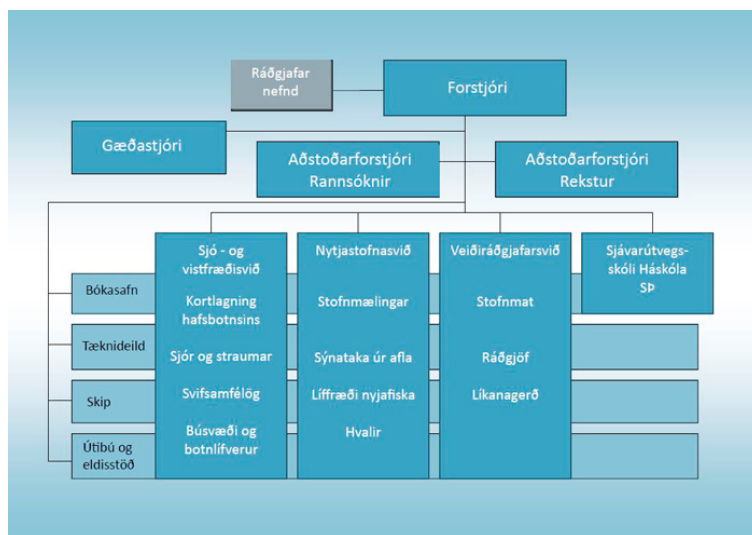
Ráðgjafar nefnd

Forstjóri

Gæðastjóri

Aðstoðarforstjóri Rannsóknir

Aðstoðarforstjóri Rekstur

Sjó - og vistfræðisvið

Kortlagning hafsbotnsins

Sjór og straumar

Svifsamfélög

Búsvæði og botnlífverur

Nytjastofnasvið

Stofnmælingar

Sýnataka úr afla

Líffræði nyjafiska

Hvalir

Veiðiráðgjafarsvið

Stofnmat

Ráðgjöf

Líkanagerð

Sjávarútvegs- skóli Háskóla SÞ

Bókasafn

Tæknideild

Skip

Útibú og eldisstöð